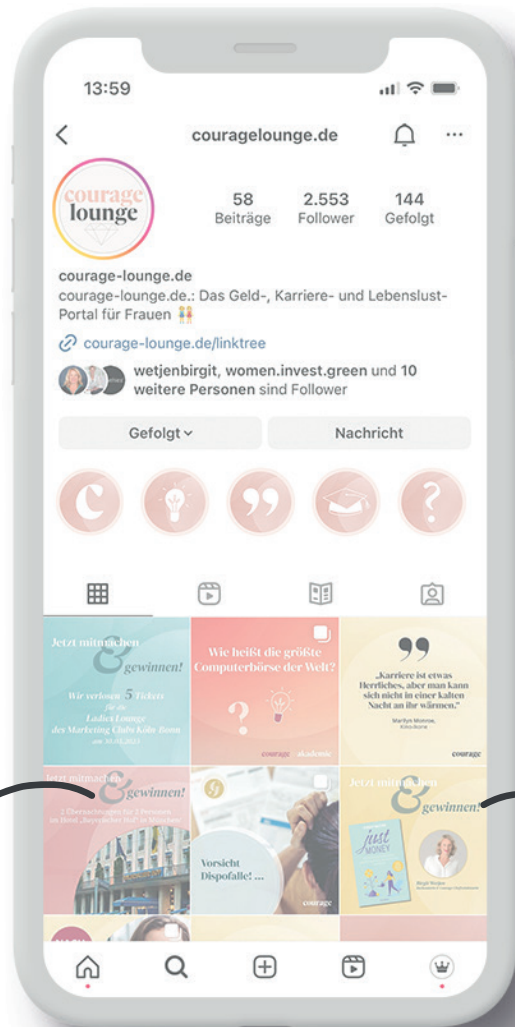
13:59

couragelounge.de

courage lounge

58 Beiträge
2.553 Follower
144 Gefolgt

courage-lounge.de
courage-lounge.de.: Das Geld-, Karriere- und Lebenslust-Portal für Frauen

courage-lounge.de/linktree

wetjenbirgit, women.invest.green und 10 weitere Personen sind Follower

Gefolgt
Nachricht

Jetzt mitmachen & gewinnen!
Wir verlosen 5 Tickets für die Ladies Lounge des Marketing Clubs Köln Bonn am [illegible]

Wie heißt die größte Computerbörse der Welt?
courage akademie

„Karriere ist etwas Herrliches, aber man kann sich nicht in einer kalten Nacht an ihr wärmen."
Marilyn Monroe, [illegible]
courage

Jetzt mitmachen & gewinnen!
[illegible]

Vorsicht Dispofalle! ...
courage

Jetzt mitmachen & gewinnen!
just MONEY
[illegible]